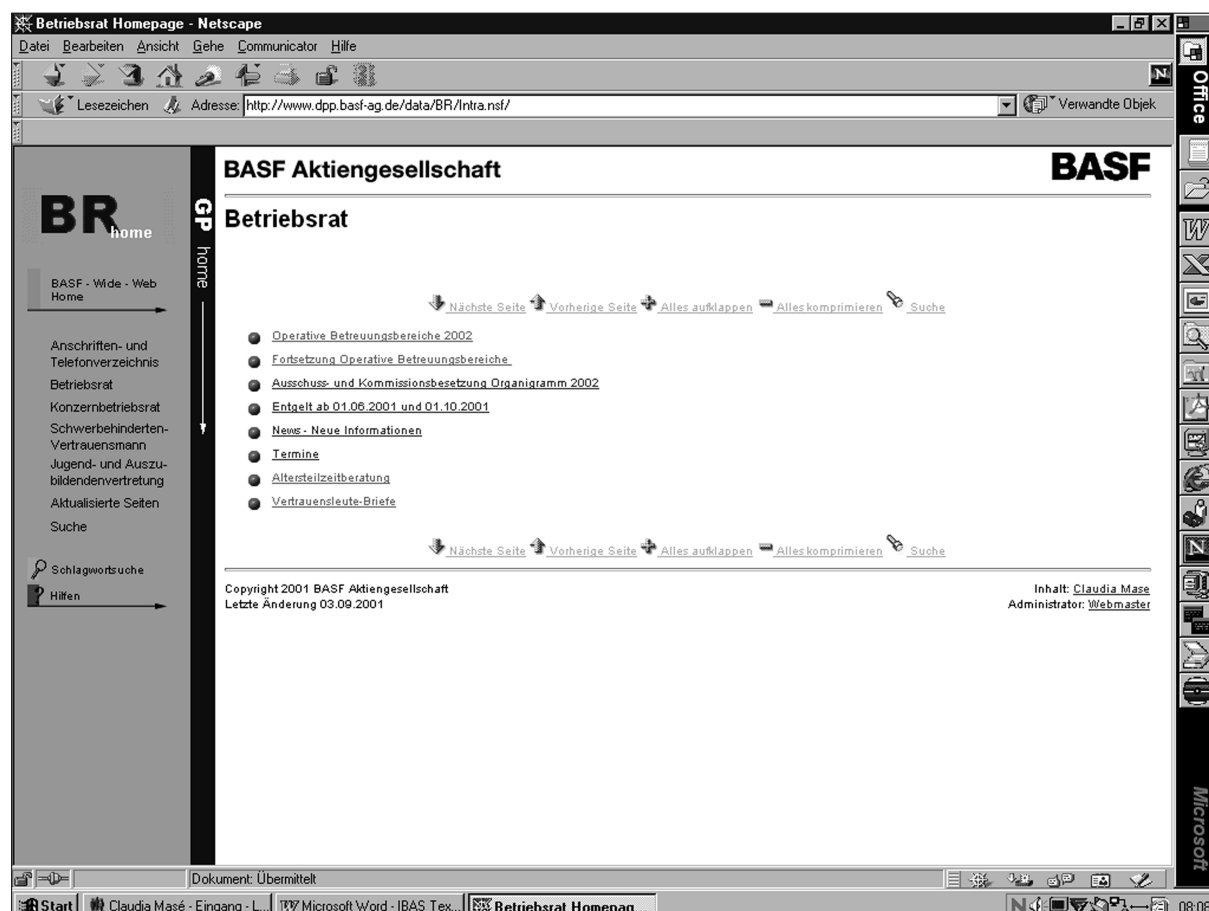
Betriebsrat Homepage - Netscape

Datei Bearbeiten Ansicht Gehe Communicator Hilfe

Lesezeichen Adresse: http://www.dpp.basf-ag.de/data/BR/Intra.nsf/

Verwandte Objek

Office

BR home

BASF - Wide - Web Home

Anschriften- und Telefonverzeichnis
Betriebsrat
Konzernbetriebsrat
Schwerbehinderten-Vertrauensmann
Jugend- und Auszubildendenvertretung
Aktualisierte Seiten
Suche

Schlagwortsuche
Hilfen

GP home

BASF Aktiengesellschaft

BASF

Betriebsrat

Nächste Seite Vorherige Seite Alles aufklappen Alles komprimieren Suche

Operative Betreuungsbereiche 2002
Fortsetzung Operative Betreuungsbereiche
Ausschuss- und Kommissionsbesetzung Organigramm 2002
Entgelt ab 01.06.2001 und 01.10.2001
News - Neue Informationen
Termine
Altersteilzeitberatung
Vertrauensleute-Briefe

Nächste Seite Vorherige Seite Alles aufklappen Alles komprimieren Suche

Copyright 2001 BASF Aktiengesellschaft
Letzte Änderung 03.09.2001

Inhalt: Claudia Mase
Administrator: Webmaster

Microsoft

Dokument: Übermittelt

Start | Claudia Masé - Eingang - L... | Microsoft Word - IBAS Tex... | Betriebsrat Homepag... | 08:08